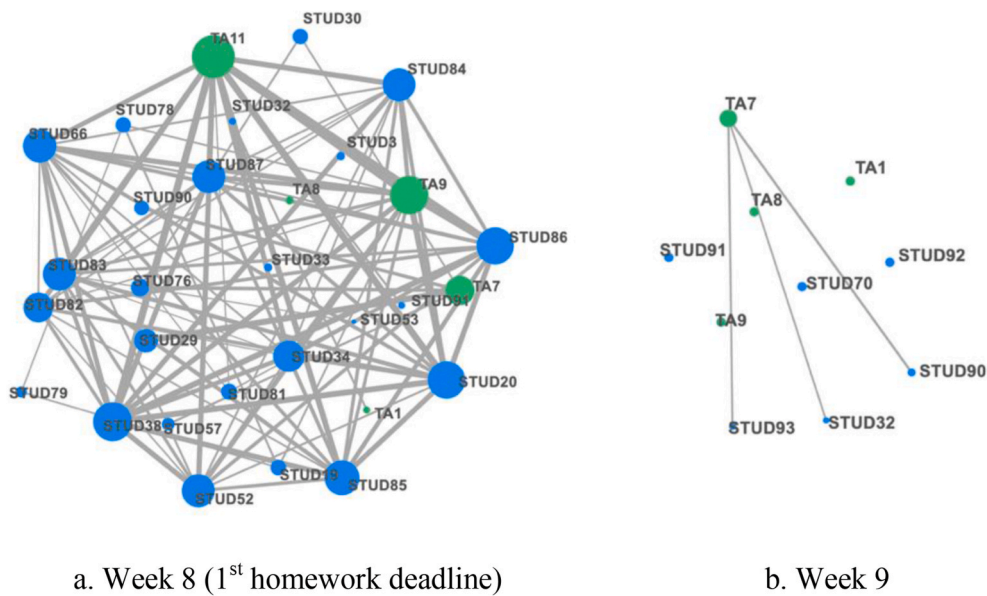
TA11
STUD30
STUD84
STUD78
STUD32
STUD66
STUD3
STUD87
TA8
TA9
STUD90
STUD86
STUD33
STUD83
STUD76
TA7
STUD91
STUD82
STUD53
STUD29
STUD34
STUD20
STUD79
STUD81
TA1
STUD38
STUD57
STUD19
STUD85
STUD52

TA7
TA1
TA8
STUD91
STUD92
STUD70
TA9
STUD90
STUD93
STUD32

a. Week 8 (1$^{st}$ homework deadline)

b. Week 9